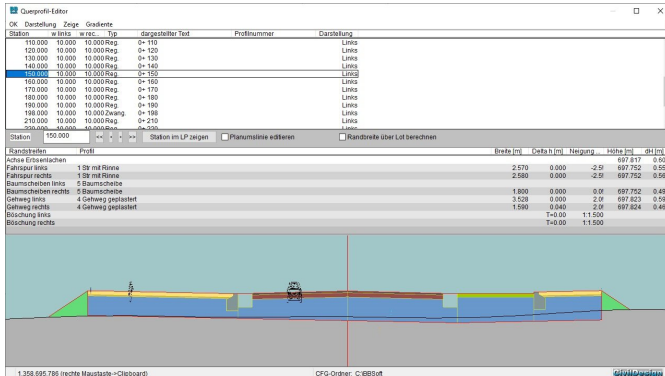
Querprofil-Editor

OK Darstellung Zeige Gradiente

| Station | w links | w rec... | Typ | dargestellter Text | Profilnummer | Darstellung |
|---|---|---|---|---|---|---|
| 110.000 | 10.000 | 10.000 | Reg. | 0+ 110 | | Links |
| 120.000 | 10.000 | 10.000 | Reg. | 0+ 120 | | Links |
| 130.000 | 10.000 | 10.000 | Reg. | 0+ 130 | | Links |
| 140.000 | 10.000 | 10.000 | Reg. | 0+ 140 | | Links |
| 150.000 | 10.000 | 10.000 | Reg. | 0+ 150 | | Links |
| 160.000 | 10.000 | 10.000 | Reg. | 0+ 160 | | Links |
| 170.000 | 10.000 | 10.000 | Reg. | 0+ 170 | | Links |
| 180.000 | 10.000 | 10.000 | Reg. | 0+ 180 | | Links |
| 190.000 | 10.000 | 10.000 | Reg. | 0+ 190 | | Links |
| 198.000 | 10.000 | 10.000 | Zwang. | 0+ 198 | | Links |
| 210.000 | 10.000 | 10.000 | Reg. | 0+ 210 | | Links |
| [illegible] | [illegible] | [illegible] | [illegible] | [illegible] | | |

Station 150.000 Station im LP zeigen Planumslinie editieren Randbreite über Lot berechnen

| Randstreifen | Profil | Breite [m] | Delta h [m] | Neigung ... | Höhe [m] | dH [m] |
|---|---|---|---|---|---|---|
| Achse Erbsenlachen | | | | | 697.817 | 0.60 |
| Fahrspur links | 1 Str mit Rinne | 2.570 | 0.000 | -2.5! | 697.752 | 0.55 |
| Fahrspur rechts | 1 Str mit Rinne | 2.580 | 0.000 | -2.5! | 697.752 | 0.56 |
| Baumscheiben links | 5 Baumscheibe | | | | | |
| Baumscheiben rechts | 5 Baumscheibe | 1.800 | 0.000 | 0.0! | 697.752 | 0.49 |
| Gehweg links | 4 Gehweg geplastert | 3.520 | 0.000 | 2.0! | 697.823 | 0.59 |
| Gehweg rechts | 4 Gehweg geplastert | 1.590 | 0.040 | 2.0! | 697.824 | 0.49 |
| Böschung links | | | T=0.00 | 1:1.500 | | |
| Böschung rechts | | | T=0.00 | 1:1.500 | | |

1.358.695.786 (rechte Maustaste->Clipboard) CFG-Ordner: C:\IBBSoft